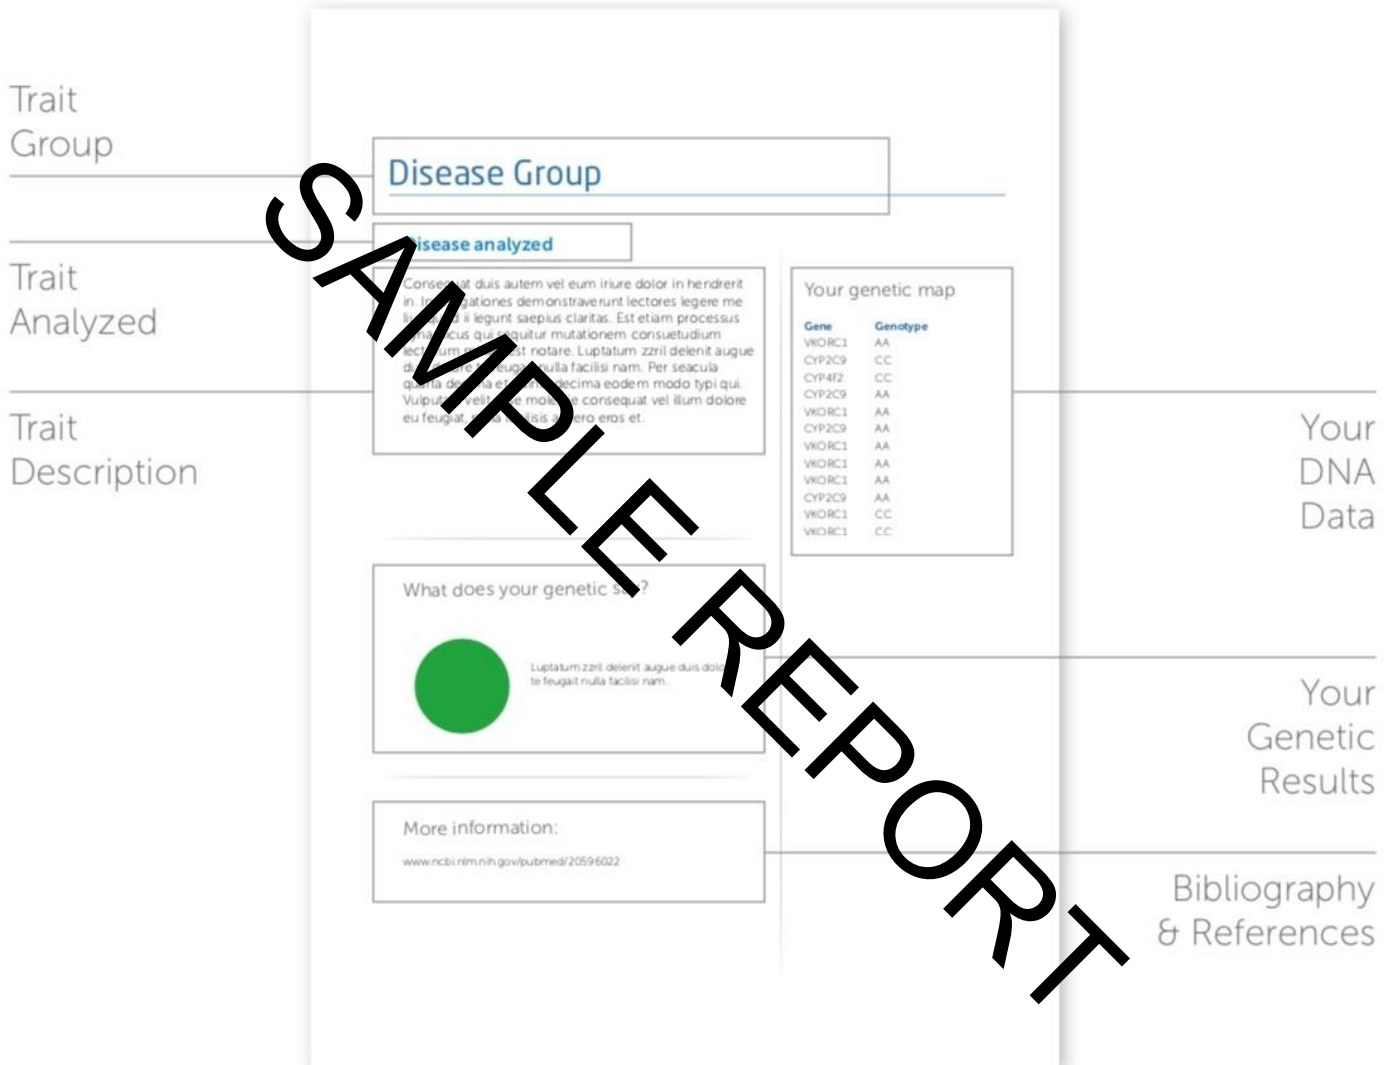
Trait Group

Trait Analyzed

Trait Description

Disease Group

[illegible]isease analyzed

Conse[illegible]t duis autem vel eum iriure dolor in hendrerit in. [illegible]gationes demonstraverunt lectores legere me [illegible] ii legunt saepius claritas. Est etiam processus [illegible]cus qui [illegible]uitur mutationem consuetudium lect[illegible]um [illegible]st notare. Luptatum zzril delenit augue d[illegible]re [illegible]eug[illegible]ulla facilisi nam. Per seacula qu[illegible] de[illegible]a et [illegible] decima eodem modo typi qui. Vulput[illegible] velit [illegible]e mol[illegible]e consequat vel illum dolore eu feugiat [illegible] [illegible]isis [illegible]ero eros et.

Your genetic map

| Gene | Genotype |
|---|---|
| VKORC1 | AA |
| CYP2C9 | CC |
| CYP4F2 | CC |
| CYP2C9 | AA |
| VKORC1 | AA |
| CYP2C9 | AA |
| VKORC1 | AA |
| VKORC1 | AA |
| VKORC1 | AA |
| CYP2C9 | AA |
| VKORC1 | CC |
| VKORC1 | CC |

Your DNA Data

What does your genetic s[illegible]?

Luptatum zzril delenit augue duis dolo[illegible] te feugait nulla facilisi nam.

Your Genetic Results

More information:

www.ncbi.nlm.nih.gov/pubmed/20596022

Bibliography & References

SAMPLE REPORT